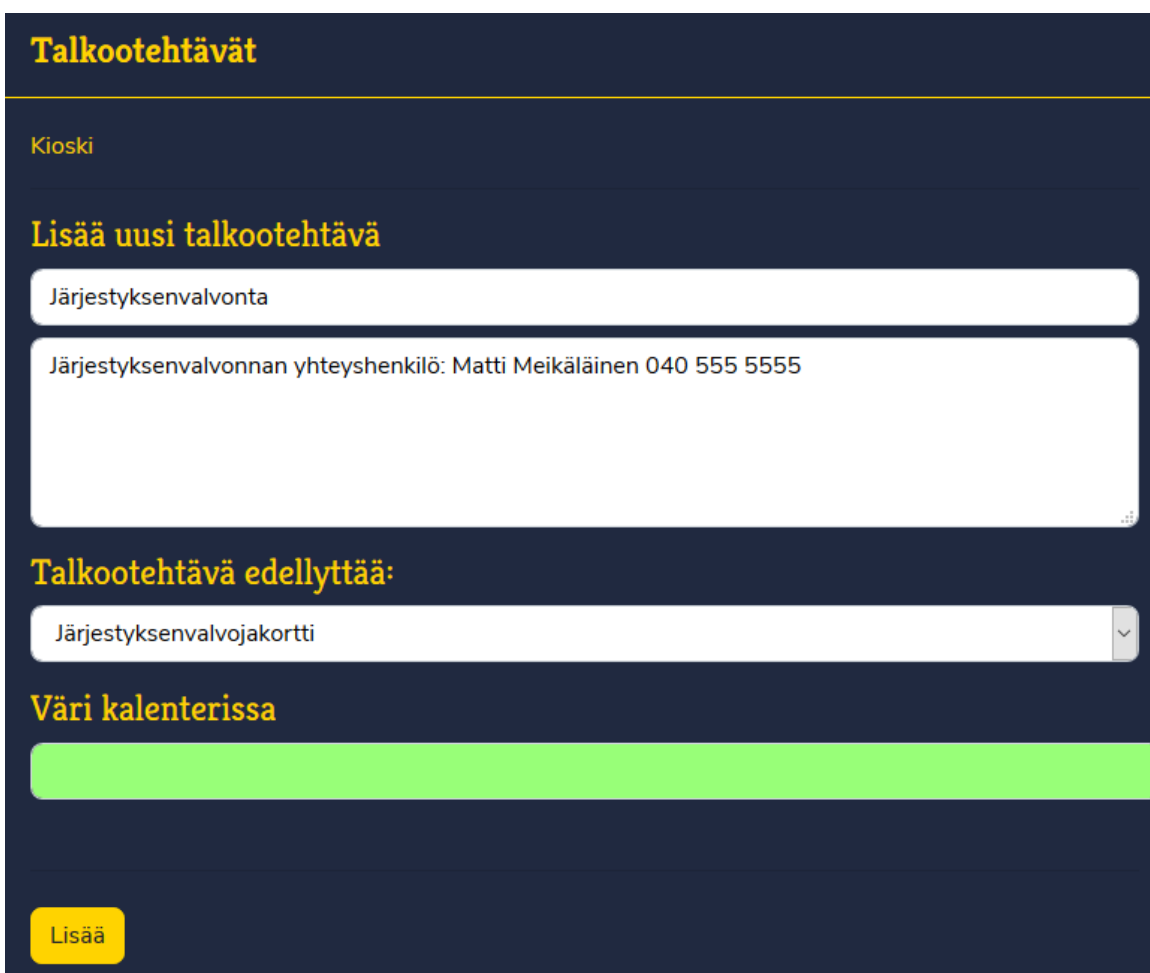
Talkootehtävät

Kioski

Lisää uusi talkootehtävä

Järjestyksenvalvonta

Järjestyksenvalvonnan yhteyshenkilö: Matti Meikäläinen 040 555 5555

Talkootehtävä edellyttää:

Järjestyksenvalvojakortti

Väri kalenterissa

Lisää